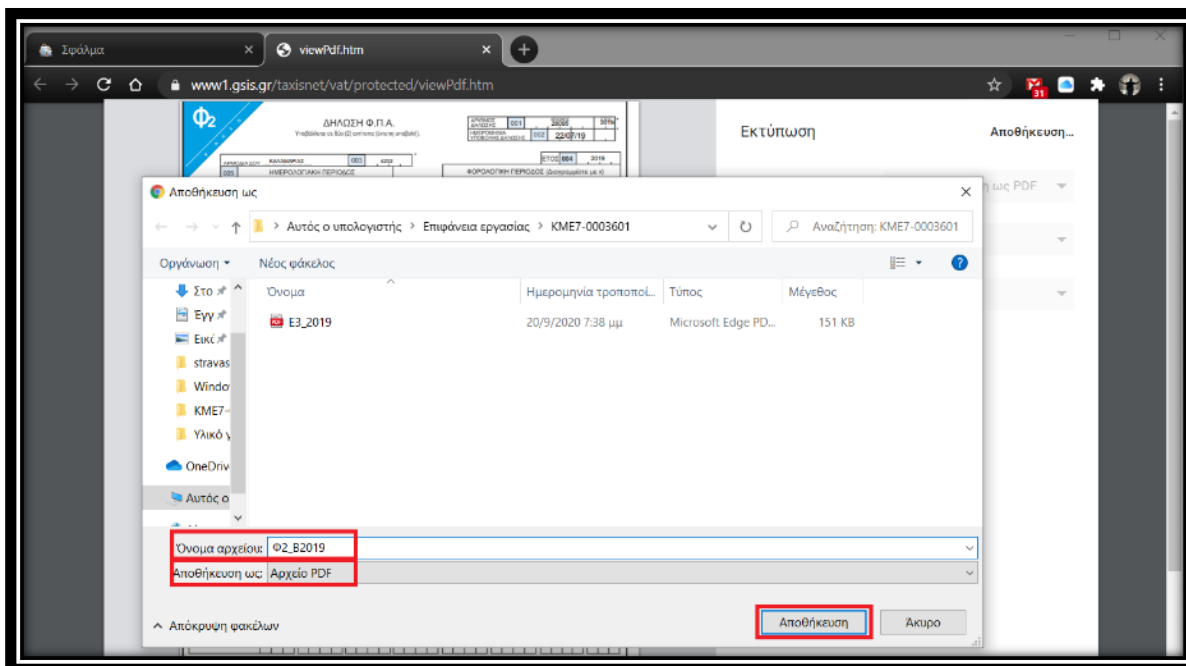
Σφάλμα ×
viewPdf.htm ×
www1.gsis.gr/taxisnet/vat/protected/viewPdf.htm

Φ2
ΔΗΛΩΣΗ Φ.Π.Α.
ΗΜΕΡΟΛΟΓΙΑΚΗ ΠΕΡΙΟΔΟΣ
ΦΟΡΟΛΟΓΙΚΗ ΠΕΡΙΟΔΟΣ
22/07/19
2019

Εκτύπωση
Αποθήκευση...
ως PDF

Αποθήκευση ως
×
Αυτός ο υπολογιστής › Επιφάνεια εργασίας › KME7-0003601
Αναζήτηση: KME7-0003601
Οργάνωση ▾ Νέος φάκελος
Στο
Εγγ
Εικό
stravas
Windo
KME7-
Υλικό
OneDriv
Αυτός ο
Όνομα | Ημερομηνία τροποποί... | Τύπος | Μέγεθος
E3_2019 | 20/9/2020 7:38 μμ | Microsoft Edge PD... | 151 KB
Όνομα αρχείου: Φ2_B2019
Αποθήκευση ως: Αρχείο PDF
^ Απόκρυψη φακέλων
Αποθήκευση
Άκυρο